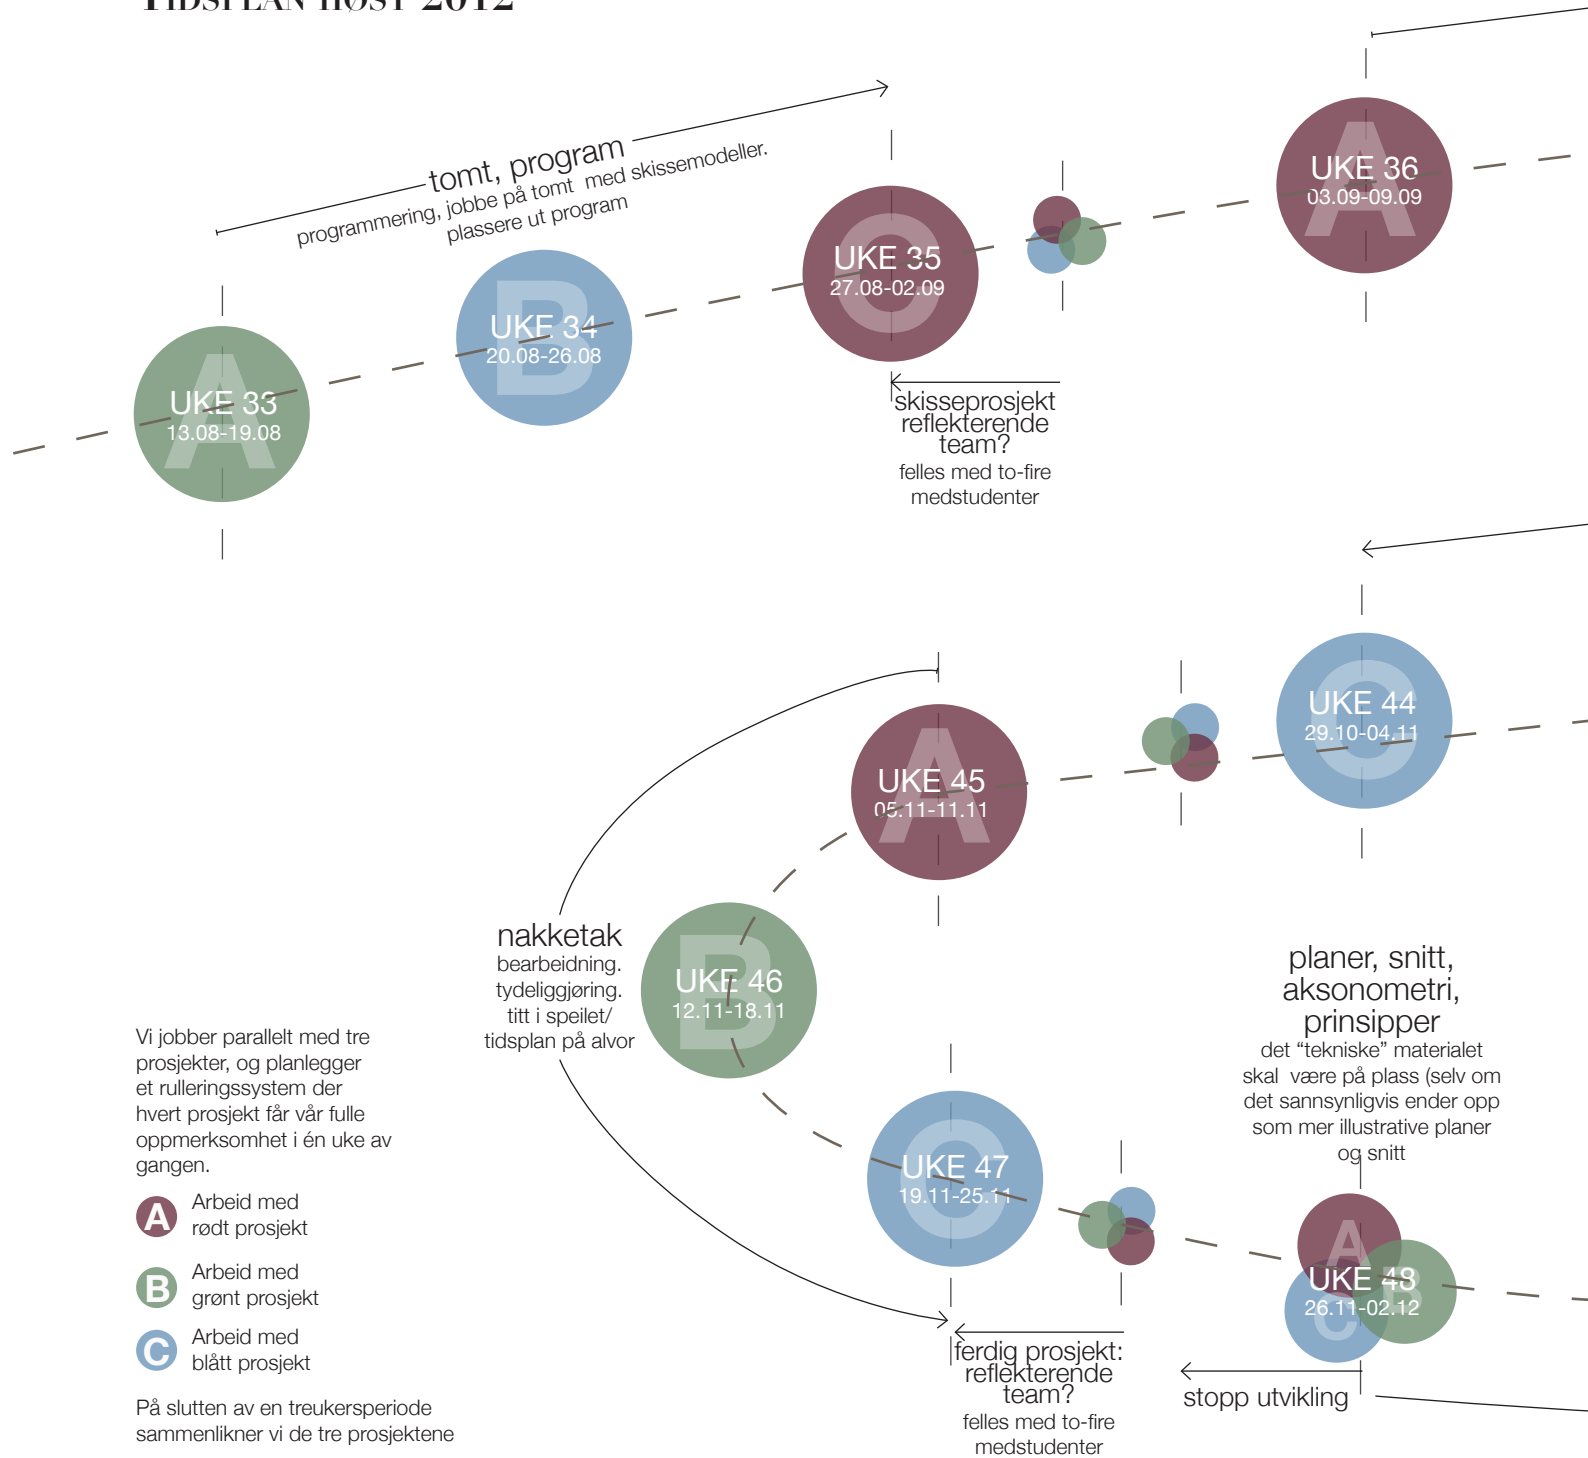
TIDSPLAN HØST 2012

tomt, program
programmering, jobbe på tomt med skissemodeller. plassere ut program

UKE 33
13.08-19.08

UKE 34
20.08-26.08

UKE 35
27.08-02.09

skisseprosjekt
reflekterende team?
felles med to-fire medstudenter

UKE 36
03.09-09.09

UKE 44
29.10-04.11

UKE 45
05.11-11.11

nakketak
bearbeidning.
tydeliggjøring.
titt i speilet/
tidsplan på alvor

UKE 46
12.11-18.11

planer, snitt, aksonometri, prinsipper
det “tekniske” materialet skal være på plass (selv om det sannsynligvis ender opp som mer illustrative planer og snitt

Vi jobber parallelt med tre prosjekter, og planlegger et rulleringssystem der hvert prosjekt får vår fulle oppmerksomhet i én uke av gangen.

A Arbeid med rødt prosjekt

B Arbeid med grønt prosjekt

C Arbeid med blått prosjekt

På slutten av en treukersperiode sammenlikner vi de tre prosjektene

UKE 47
19.11-25.11

UKE 48
26.11-02.12

ferdig prosjekt:
reflekterende team?
felles med to-fire medstudenter

stopp utvikling